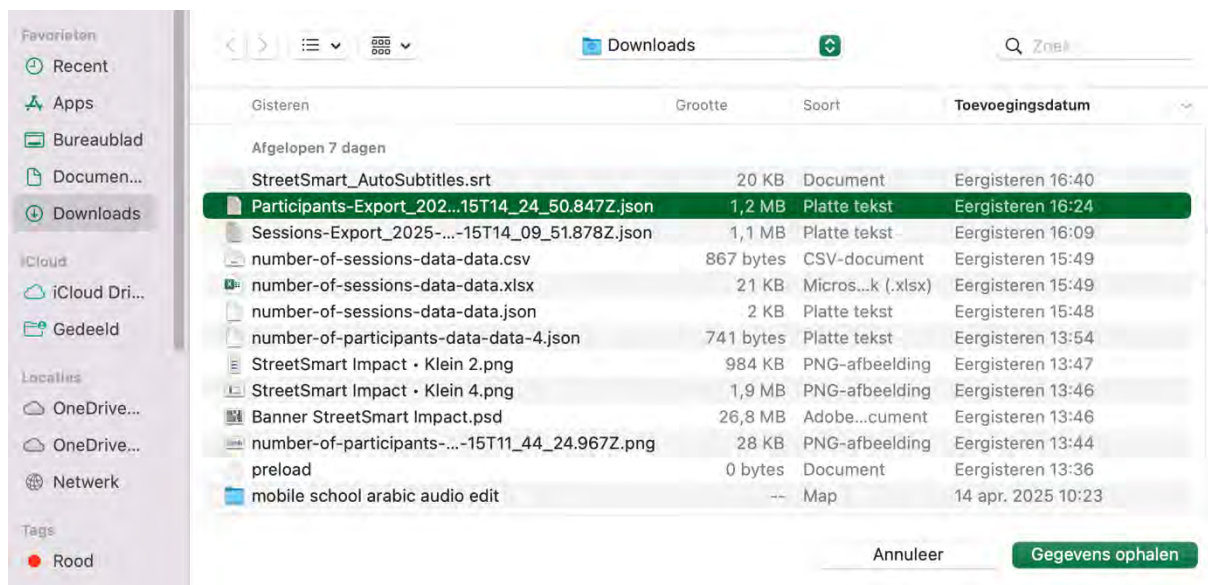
Favorieten
Recent
Apps
Bureaublad
Documen...
Downloads
iCloud
iCloud Dri...
Gedeeld
Locaties
OneDrive...
OneDrive...
Netwerk
Tags
Rood

Downloads
Zoek

| Gisteren | Grootte | Soort | Toevoegingsdatum |
|---|---|---|---|
| Afgelopen 7 dagen | | | |
| StreetSmart_AutoSubtitles.srt | 20 KB | Document | Eergisteren 16:40 |
| Participants-Export_202...15T14_24_50.847Z.json | 1,2 MB | Platte tekst | Eergisteren 16:24 |
| Sessions-Export_2025-...-15T14_09_51.878Z.json | 1,1 MB | Platte tekst | Eergisteren 16:09 |
| number-of-sessions-data-data.csv | 867 bytes | CSV-document | Eergisteren 15:49 |
| number-of-sessions-data-data.xlsx | 21 KB | Micros...k (.xlsx) | Eergisteren 15:49 |
| number-of-sessions-data-data.json | 2 KB | Platte tekst | Eergisteren 15:48 |
| number-of-participants-data-data-4.json | 741 bytes | Platte tekst | Eergisteren 13:54 |
| StreetSmart Impact • Klein 2.png | 984 KB | PNG-afbeelding | Eergisteren 13:47 |
| StreetSmart Impact • Klein 4.png | 1,9 MB | PNG-afbeelding | Eergisteren 13:46 |
| Banner StreetSmart Impact.psd | 26,8 MB | Adobe...cument | Eergisteren 13:46 |
| number-of-participants-...-15T11_44_24.967Z.png | 28 KB | PNG-afbeelding | Eergisteren 13:44 |
| preload | 0 bytes | Document | Eergisteren 13:36 |
| mobile school arabic audio edit | -- | Map | 14 apr. 2025 10:23 |

Annuleer
Gegevens ophalen